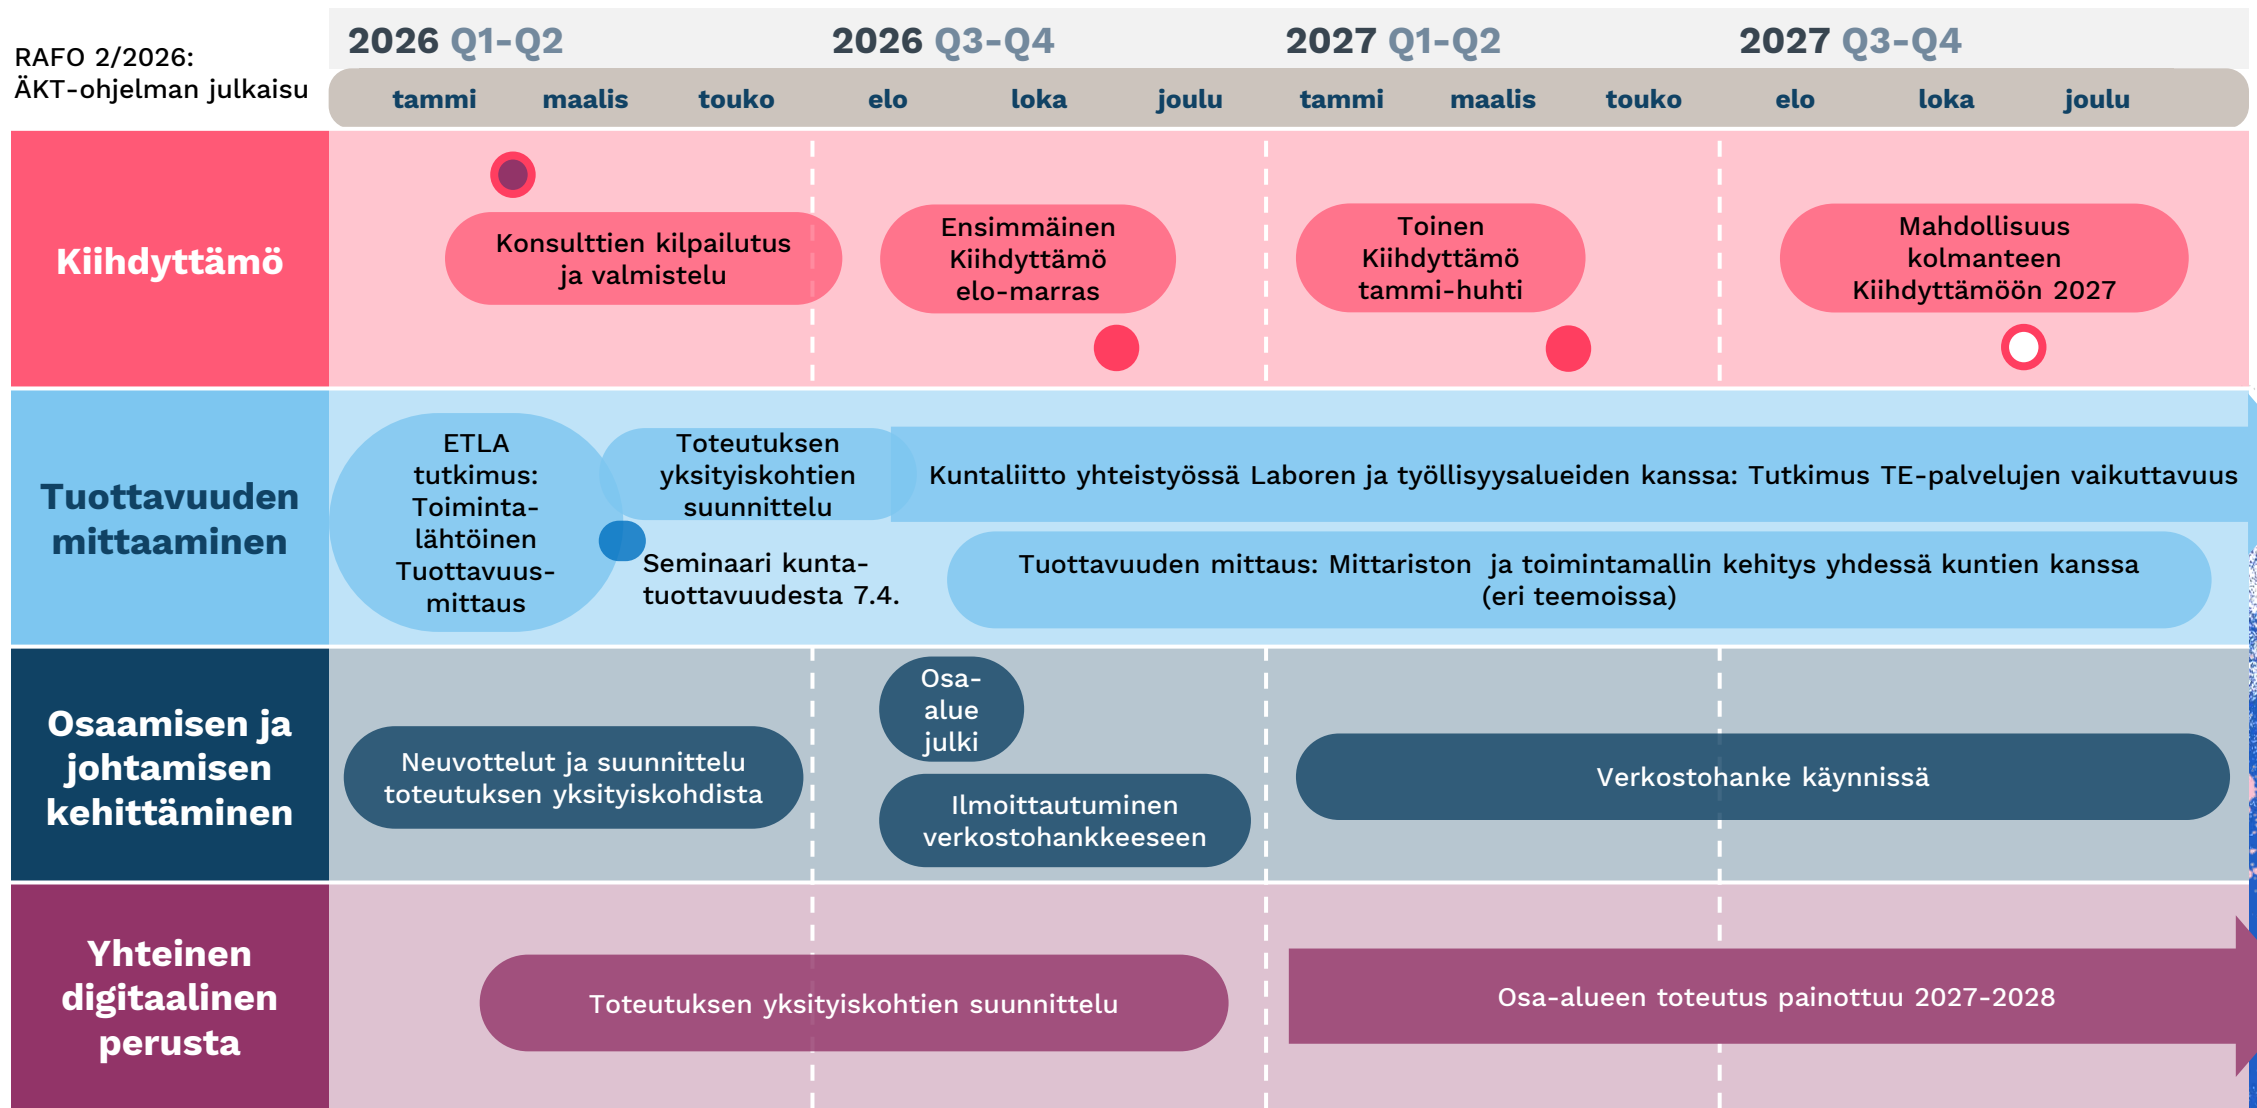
RAFO 2/2026: ÄKT-ohjelman julkaisu

2026 Q1-Q2
2026 Q3-Q4
2027 Q1-Q2
2027 Q3-Q4

tammi maalis touko elo loka joulu tammi maalis touko elo loka joulu

Kiihdyttämö

Konsulttien kilpailutus ja valmistelu

Ensimmäinen Kiihdyttämö elo-marras

Toinen Kiihdyttämö tammi-huhti

Mahdollisuus kolmanteen Kiihdyttämöön 2027

Tuottavuuden mittaaminen

ETLA tutkimus: Toimintalähtöinen Tuottavuusmittaus

Toteutuksen yksityiskohtien suunnittelu

Kuntaliitto yhteistyössä Laboren ja työllisyysalueiden kanssa: Tutkimus TE-palvelujen vaikuttavuus

Seminaari kuntatuottavuudesta 7.4.

Tuottavuuden mittaus: Mittariston ja toimintamallin kehitys yhdessä kuntien kanssa (eri teemoissa)

Osaamisen ja johtamisen kehittäminen

Neuvottelut ja suunnittelu toteutuksen yksityiskohdista

Osa-alue julki

Ilmoittautuminen verkostohankkeeseen

Verkostohanke käynnissä

Yhteinen digitaalinen perusta

Toteutuksen yksityiskohtien suunnittelu

Osa-alueen toteutus painottuu 2027-2028